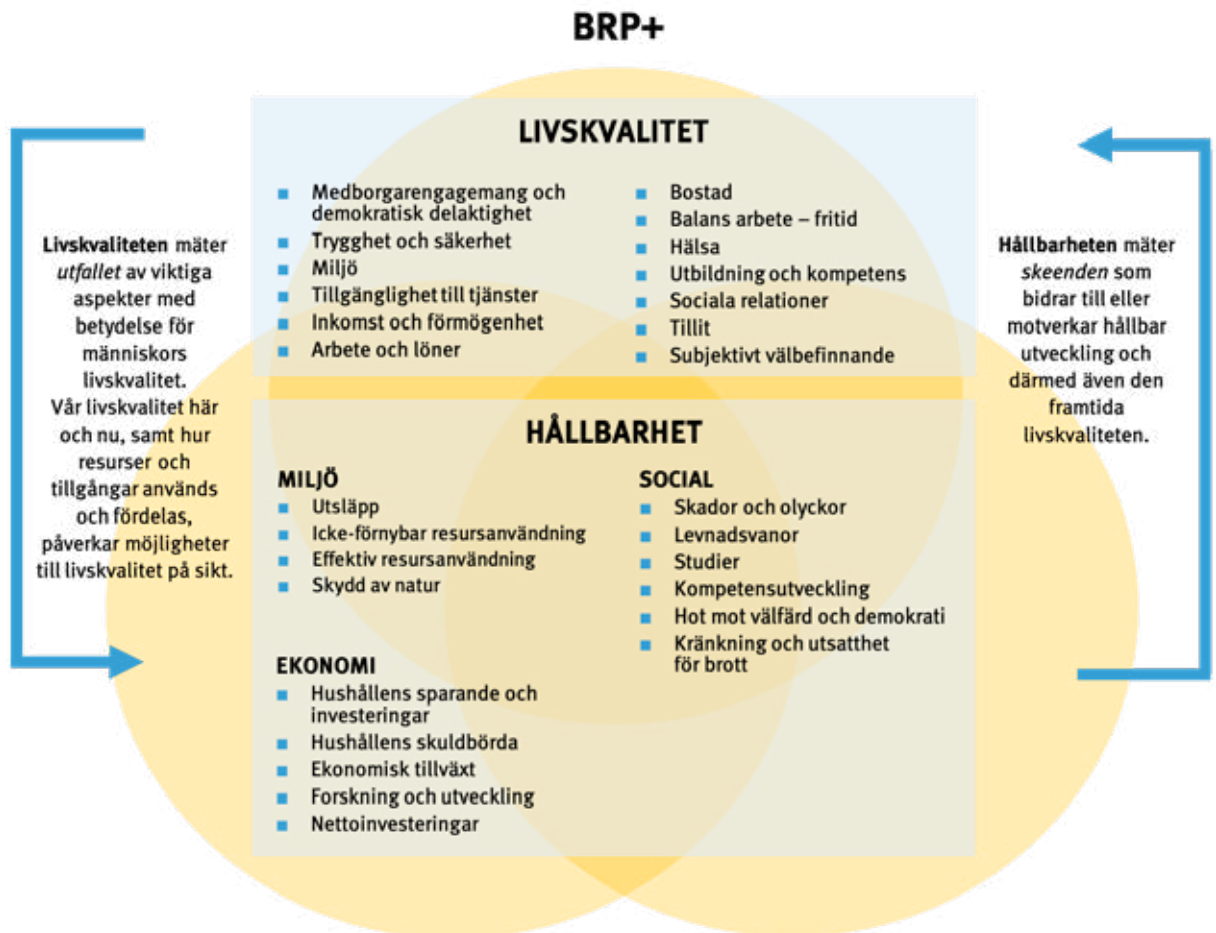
BRP+

LIVSKVALITET

- Medborgarengagemang och demokratisk delaktighet
- Trygghet och säkerhet
- Miljö
- Tillgänglighet till tjänster
- Inkomst och förmögenhet
- Arbete och löner

- Bostad
- Balans arbete – fritid
- Hälsa
- Utbildning och kompetens
- Sociala relationer
- Tillit
- Subjektivt välbefinnande

Livskvaliteten mäter *utfallet* av viktiga aspekter med betydelse för människors livskvalitet. Vår livskvalitet här och nu, samt hur resurser och tillgångar används och fördelas, påverkar möjligheter till livskvalitet på sikt.

Hållbarheten mäter *skeenden* som bidrar till eller motverkar hållbar utveckling och därmed även den framtida livskvaliteten.

HÅLLBARHET

MILJÖ
- Utsläpp
- Icke-förnybar resursanvändning
- Effektiv resursanvändning
- Skydd av natur

EKONOMI
- Hushållens sparande och investeringar
- Hushållens skuldbörda
- Ekonomisk tillväxt
- Forskning och utveckling
- Nettoinvesteringar

SOCIAL
- Skador och olyckor
- Levnadsvanor
- Studier
- Kompetensutveckling
- Hot mot välfärd och demokrati
- Kränkning och utsatthet för brott